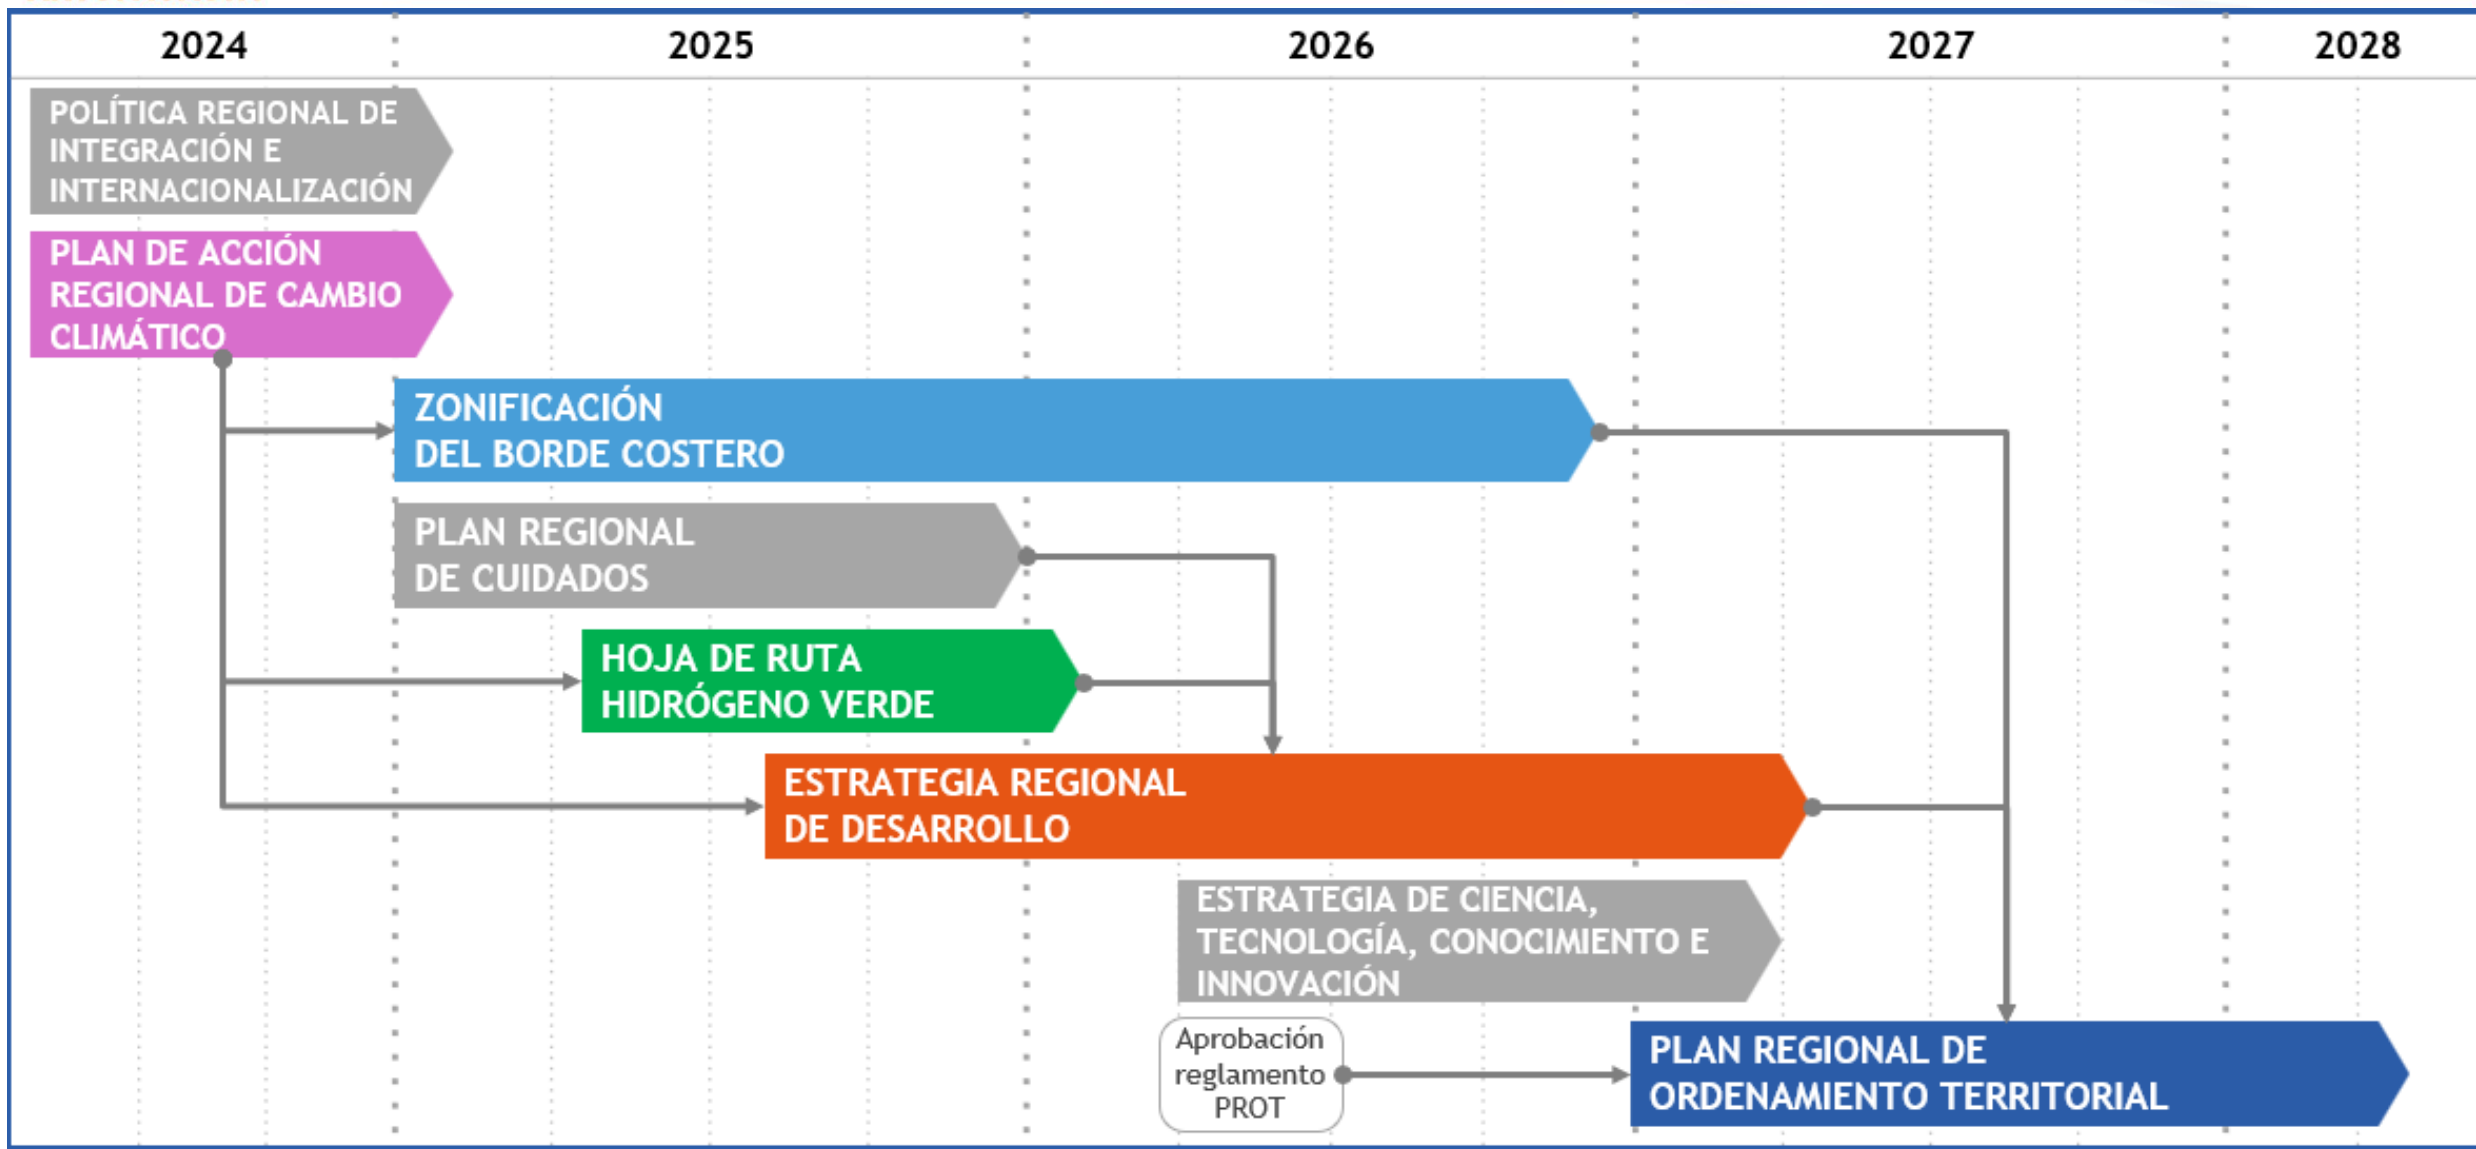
| 2024 | 2025 | 2026 | 2027 | 2028 |
|---|---|---|---|---|

POLÍTICA REGIONAL DE INTEGRACIÓN E INTERNACIONALIZACIÓN

PLAN DE ACCIÓN REGIONAL DE CAMBIO CLIMÁTICO

ZONIFICACIÓN DEL BORDE COSTERO

PLAN REGIONAL DE CUIDADOS

HOJA DE RUTA HIDRÓGENO VERDE

ESTRATEGIA REGIONAL DE DESARROLLO

ESTRATEGIA DE CIENCIA, TECNOLOGÍA, CONOCIMIENTO E INNOVACIÓN

Aprobación reglamento PROT

PLAN REGIONAL DE ORDENAMIENTO TERRITORIAL